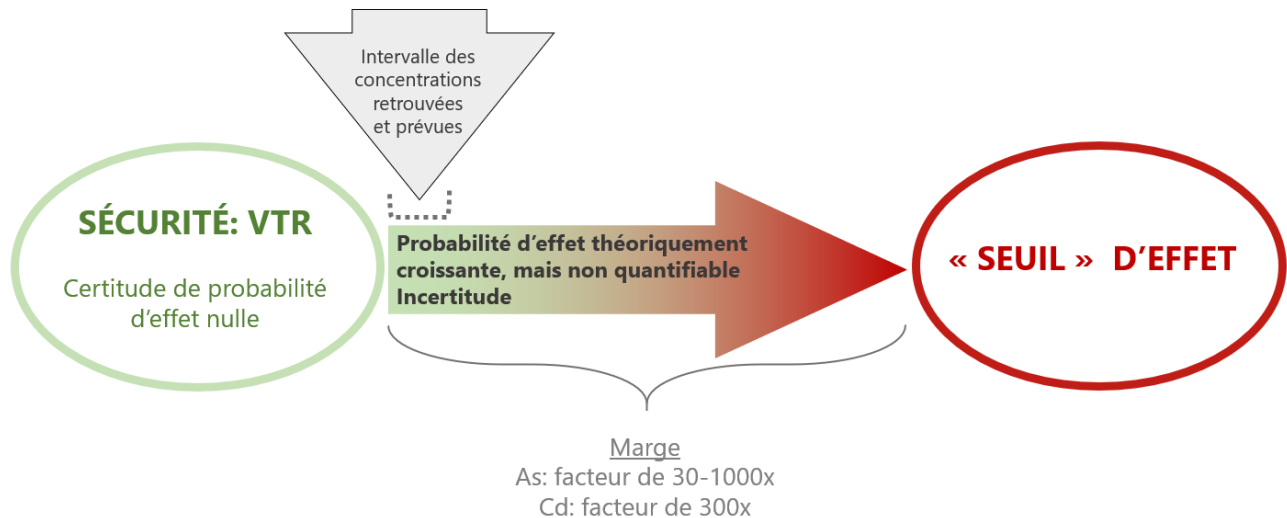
Intervalle des concentrations retrouvées et prévues

SÉCURITÉ: VTR

Certitude de probabilité d’effet nulle

Probabilité d’effet théoriquement croissante, mais non quantifiable
Incertitude

« SEUIL » D’EFFET

Marge
As: facteur de 30-1000x
Cd: facteur de 300x